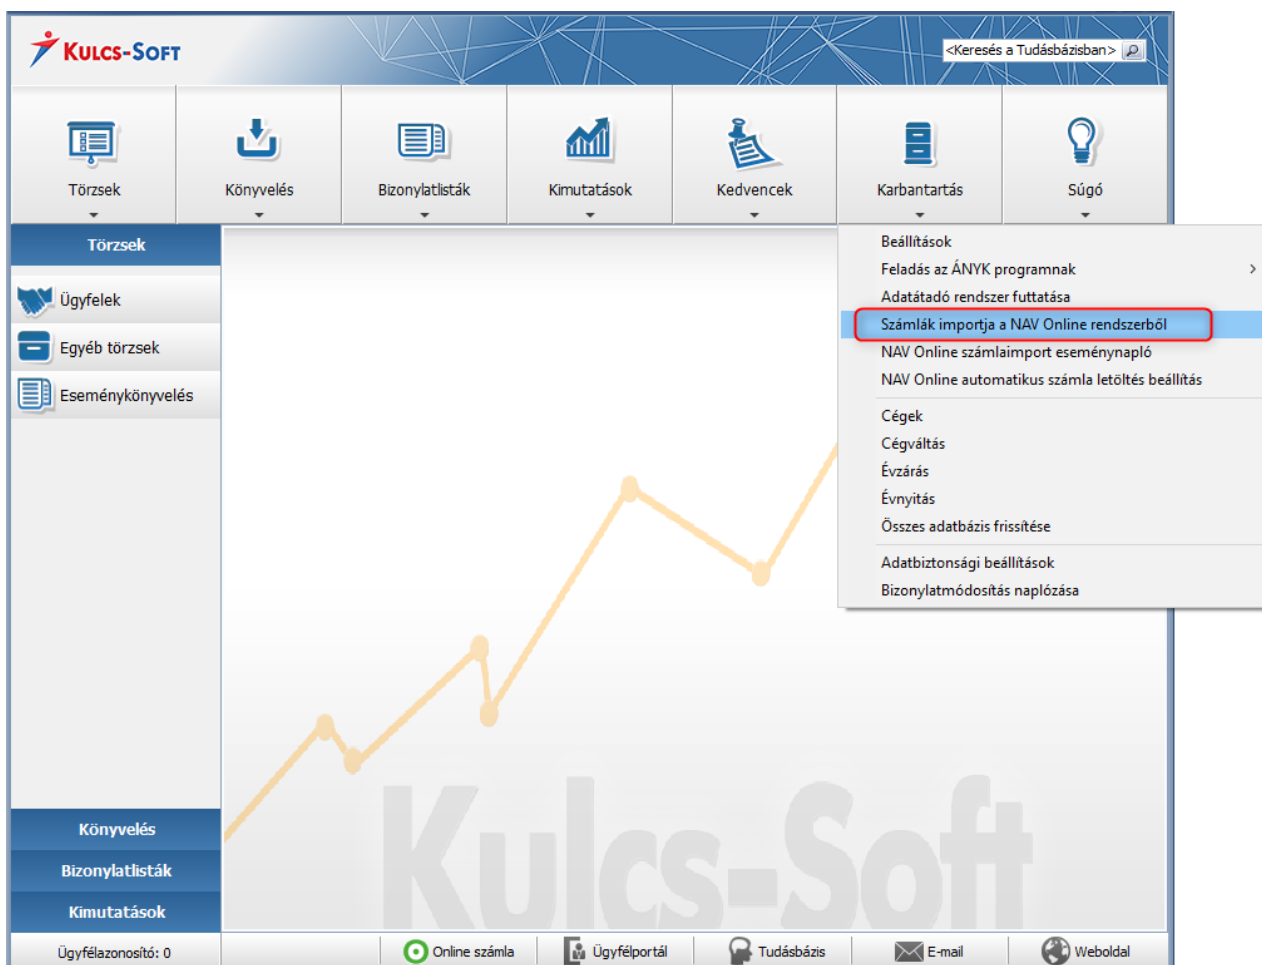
KULCS-SOFT

<Keresés a Tudásbázisban>

Törzsek
Könyvelés
Bizonylatlisták
Kimutatások
Kedvencek
Karbantartás
Súgó

Törzsek
Ügyfelek
Egyéb törzsek
Eseménykönyvelés

Beállítások
Feladás az ÁNYK programnak
Adatátadó rendszer futtatása
Számlák importja a NAV Online rendszerből
NAV Online számlaimport eseménynapló
NAV Online automatikus számla letöltés beállítás
Cégek
Cégváltás
Évzárás
Évnyitás
Összes adatbázis frissítése
Adatbiztonsági beállítások
Bizonylatmódosítás naplózása

Kulcs-Soft

Könyvelés
Bizonylatlisták
Kimutatások

Ügyfélazonosító: 0
Online számla
Ügyfélportál
Tudásbázis
E-mail
Weboldal